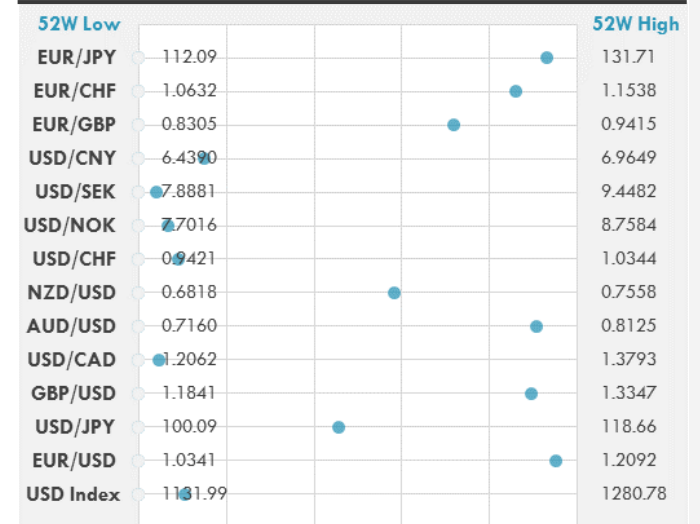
| 52W Low | | 52W High |
|---|---|---|
| EUR/JPY | 112.09 | 131.71 |
| EUR/CHF | 1.0632 | 1.1538 |
| EUR/GBP | 0.8305 | 0.9415 |
| USD/CNY | 6.4390 | 6.9649 |
| USD/SEK | 7.8881 | 9.4482 |
| USD/NOK | 7.7016 | 8.7584 |
| USD/CHF | 0.9421 | 1.0344 |
| NZD/USD | 0.6818 | 0.7558 |
| AUD/USD | 0.7160 | 0.8125 |
| USD/CAD | 1.2062 | 1.3793 |
| GBP/USD | 1.1841 | 1.3347 |
| USD/JPY | 100.09 | 118.66 |
| EUR/USD | 1.0341 | 1.2092 |
| USD Index | 1131.99 | 1280.78 |